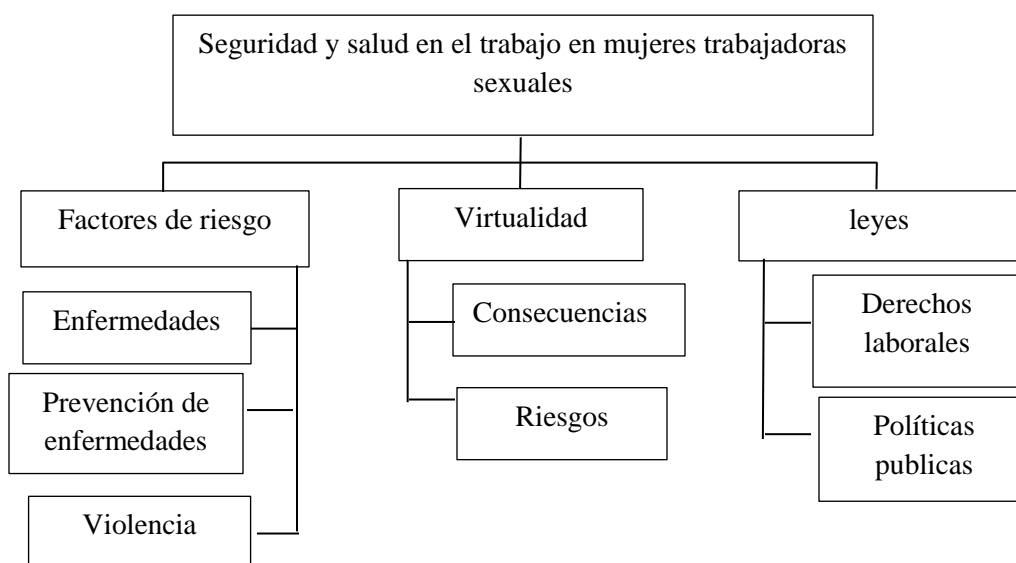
Seguridad y salud en el trabajo en mujeres trabajadoras sexuales

Factores de riesgo

Enfermedades

Prevención de enfermedades

Violencia

Virtualidad

Consecuencias

Riesgos

leyes

Derechos laborales

Políticas publicas